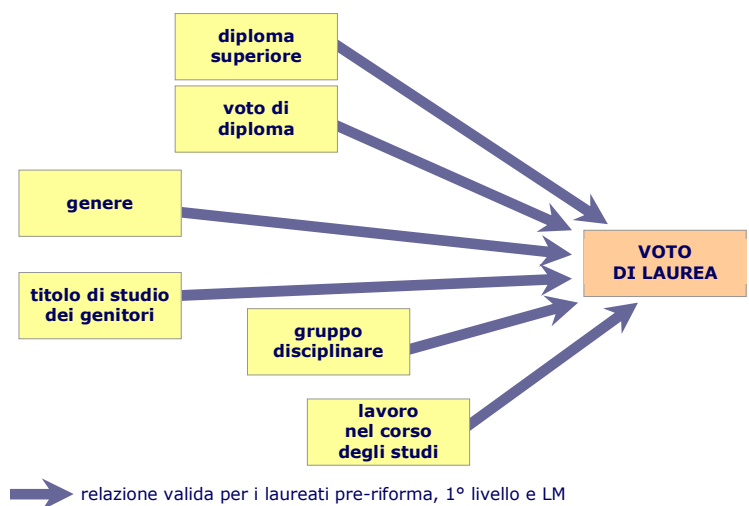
diploma superiore

voto di diploma

genere

titolo di studio dei genitori

gruppo disciplinare

lavoro nel corso degli studi

VOTO DI LAUREA

relazione valida per i laureati pre-riforma, 1° livello e LM